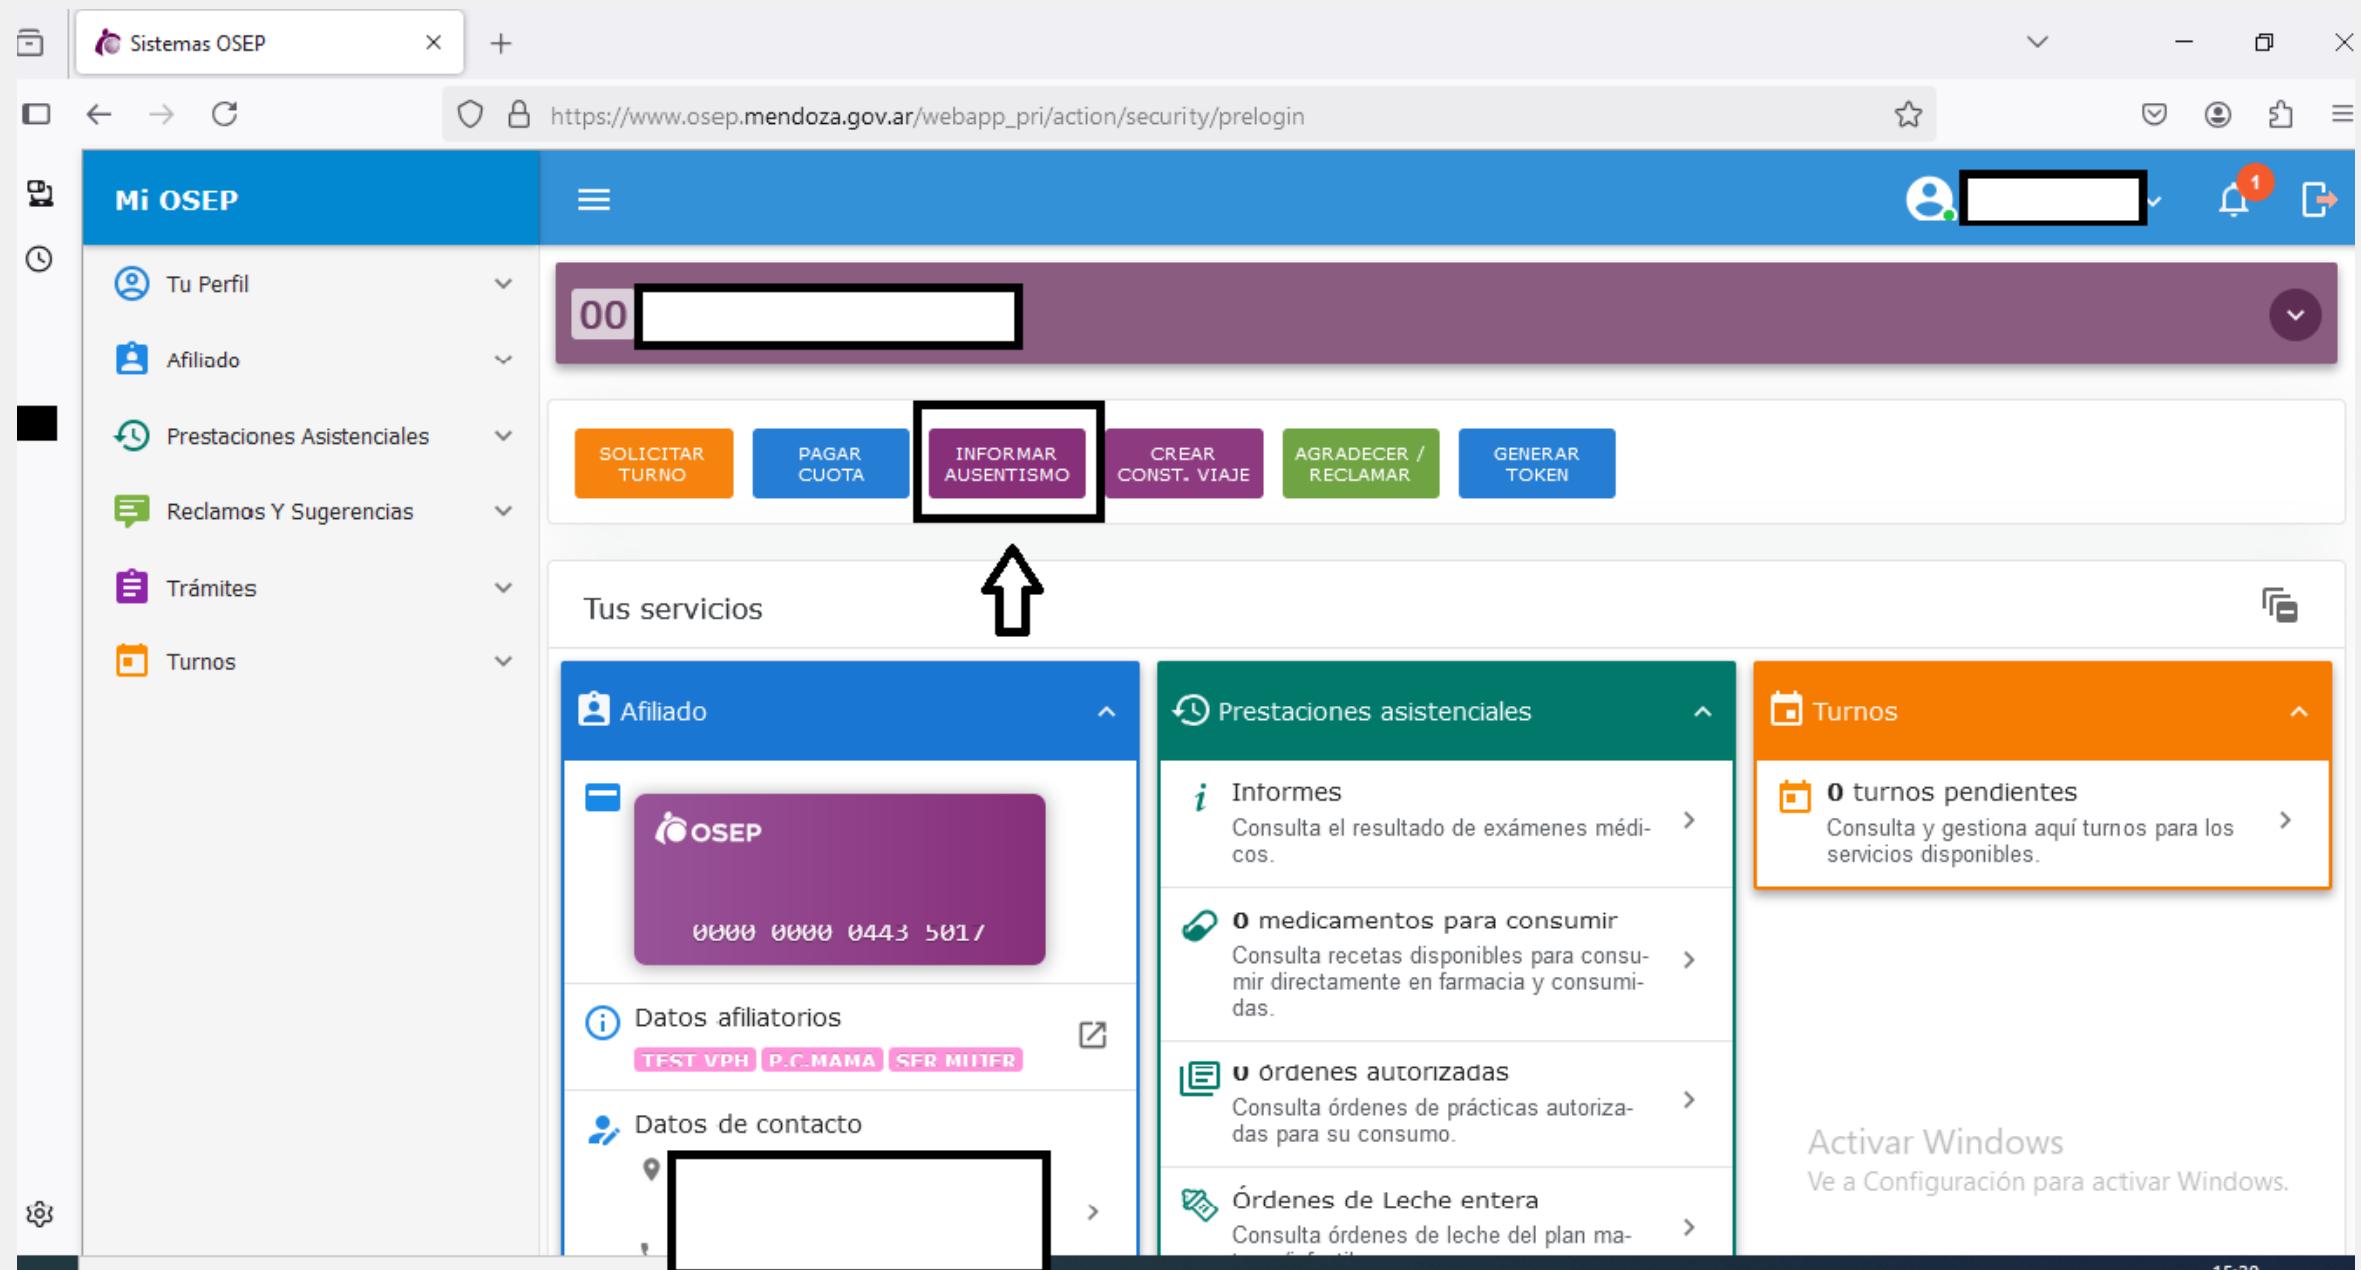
Sistemas OSEP

https://www.osep.mendoza.gov.ar/webapp_pri/action/security/prelogin

Mi OSEP

Tu Perfil
Afiliado
Prestaciones Asistenciales
Reclamos Y Sugerencias
Trámites
Turnos

1

00

SOLICITAR TURNO
PAGAR CUOTA
INFORMAR AUSENTISMO
CREAR CONST. VIAJE
AGRADECER / RECLAMAR
GENERAR TOKEN

Tus servicios

Afiliado

OSEP
0000 0000 0443 5017

Datos afiliatorios
TEST VPH P.C.MAMA SER MUJER

Datos de contacto

Prestaciones asistenciales

Informes
Consulta el resultado de exámenes médicos.

0 medicamentos para consumir
Consulta recetas disponibles para consumir directamente en farmacia y consumidas.

0 órdenes autorizadas
Consulta órdenes de prácticas autorizadas para su consumo.

Órdenes de Leche entera
Consulta órdenes de leche del plan ma-

Turnos

0 turnos pendientes
Consulta y gestiona aquí turnos para los servicios disponibles.

Activar Windows
Ve a Configuración para activar Windows.